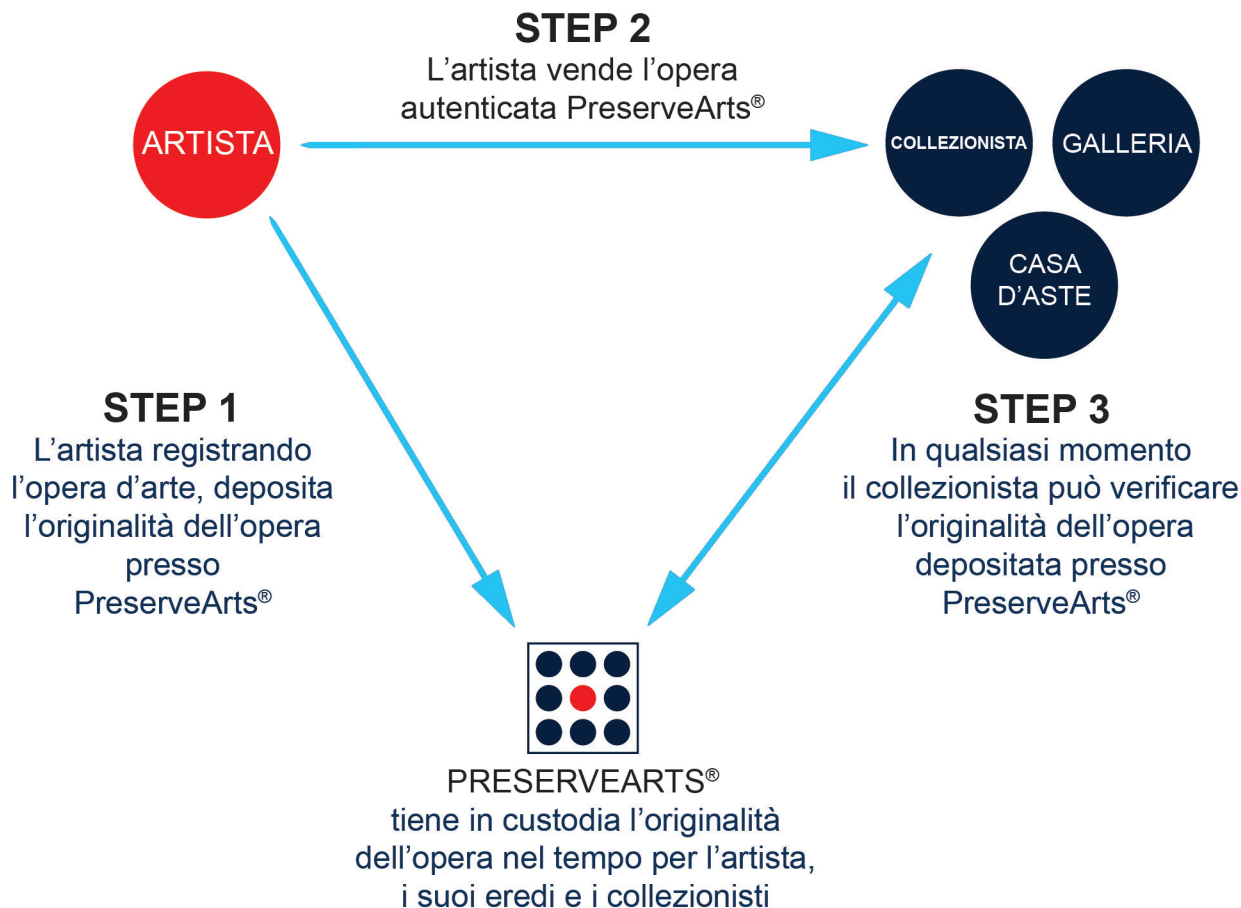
STEP 2
L'artista vende l'opera autenticata PreserveArts®

ARTISTA

COLLEZIONISTA

GALLERIA

CASA D'ASTE

STEP 1
L'artista registrando l'opera d'arte, deposita l'originalità dell'opera presso PreserveArts®

STEP 3
In qualsiasi momento il collezionista può verificare l'originalità dell'opera depositata presso PreserveArts®

PRESERVEARTS®
tiene in custodia l'originalità dell'opera nel tempo per l'artista, i suoi eredi e i collezionisti